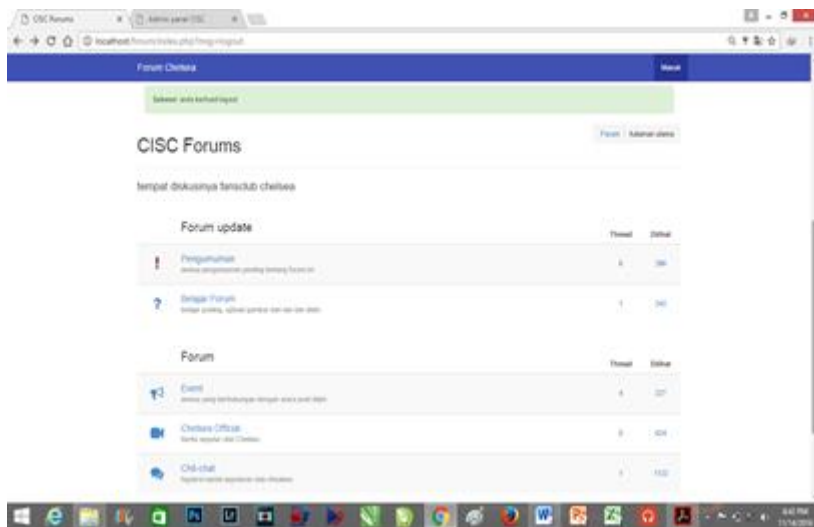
CISC Forums
Admin panel CISC
localhost/forum/index.php?insp=logout

Forum Chelsea
Masuk

Sukses! anda berhasil logout

CISC Forums
Forum
halaman utama

tempat diskusinya fansclub chelsea

Forum update
Thread
Dilihat

!
Pengumuman
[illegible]
4
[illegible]

?
Tanya Forum
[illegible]
1
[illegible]

Forum
Thread
Dilihat

Event
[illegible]
4
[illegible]

Chelsea Official
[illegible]
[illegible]
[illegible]

Chit-chat
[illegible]
1
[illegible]